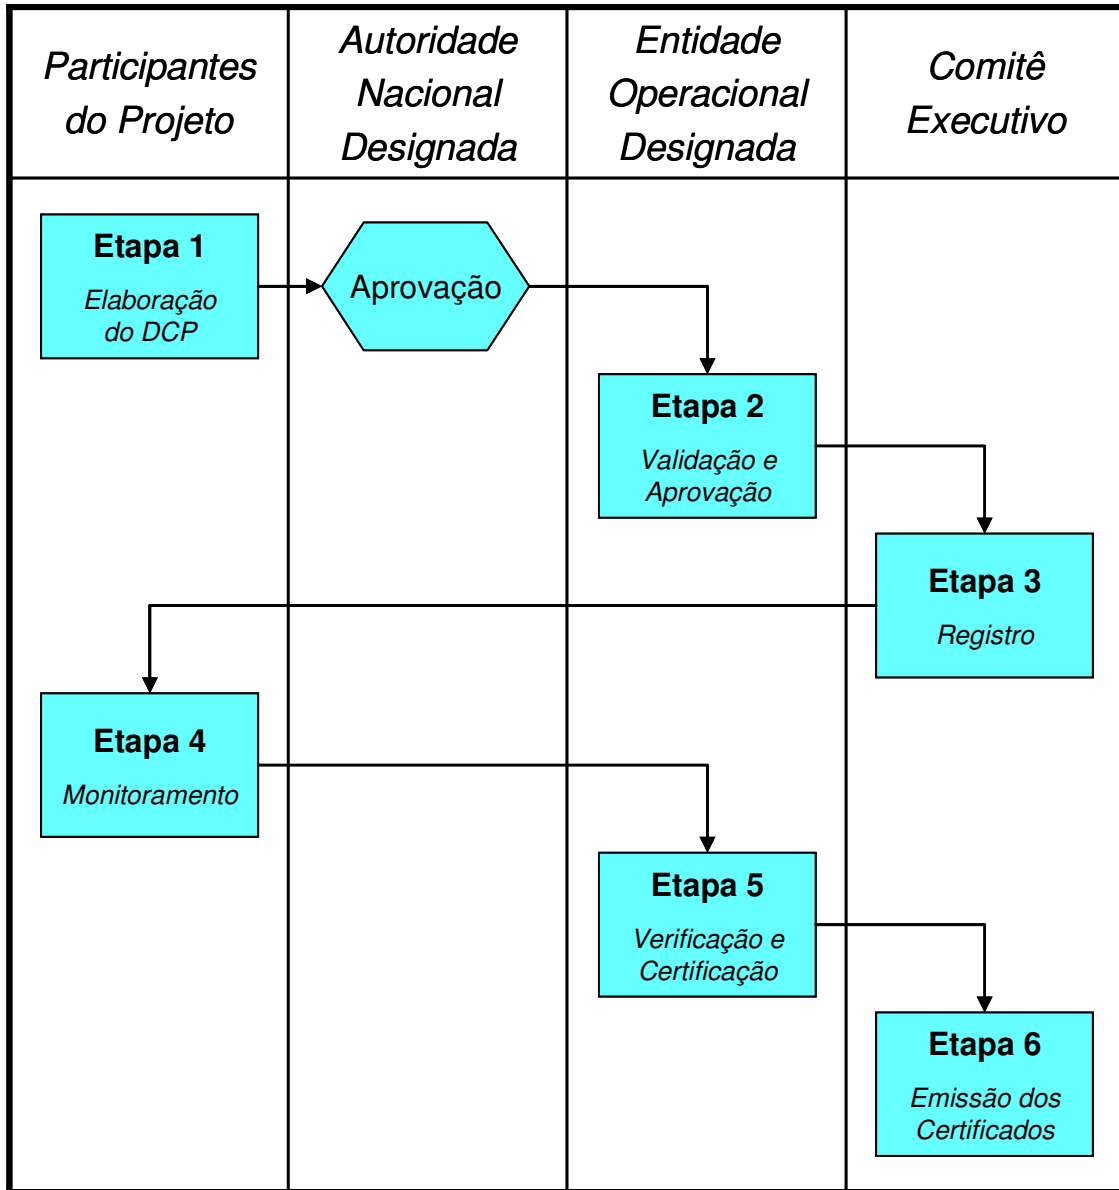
| Participantes do Projeto | Autoridade Nacional Designada | Entidade Operacional Designada | Comitê Executivo |
|---|---|---|---|

Etapa 1
Elaboração do DCP

Aprovação

Etapa 2
Validação e Aprovação

Etapa 3
Registro

Etapa 4
Monitoramento

Etapa 5
Verificação e Certificação

Etapa 6
Emissão dos Certificados